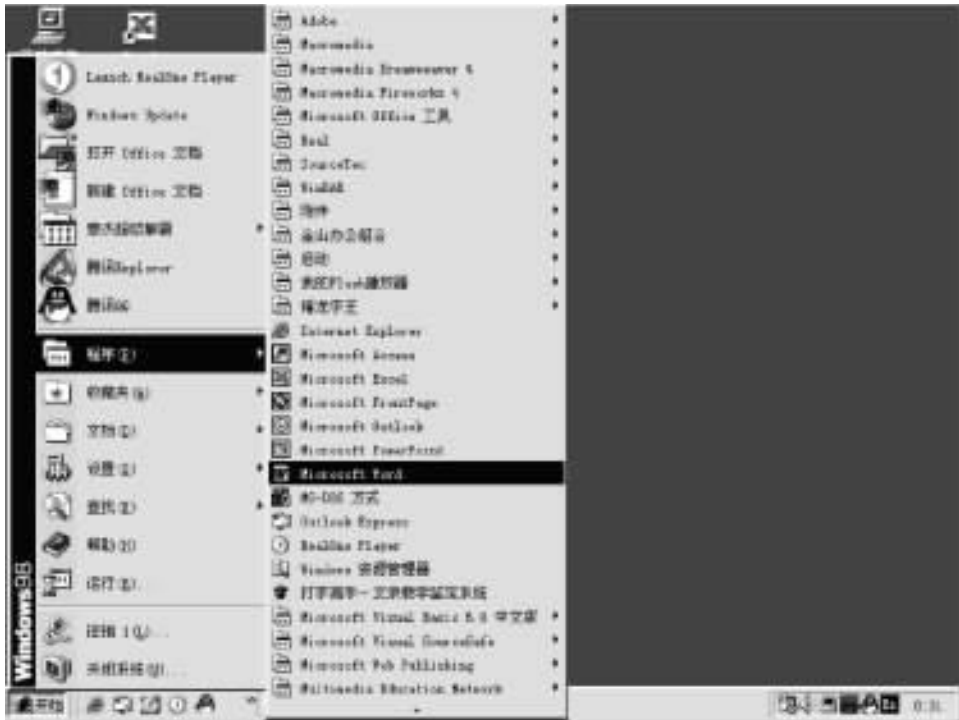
Launch RealOne Player
Windows Update
打开 Office 文档
新建 Office 文档
显示超级解霸
腾讯Explorer
腾讯QQ
程序(P)
收藏夹(A)
文档(D)
设置(S)
查找(C)
帮助(H)
运行(R)...
注销 1(L)...
关闭系统(U)...
Windows98

Adobe
Macromedia
Macromedia Dreamweaver 4
Macromedia Fireworks 4
Microsoft Office 工具
Real
SourceTec
WinRAR
附件
金山办公组合
启动
超级Flash播放器
播放宇王
Internet Explorer
Microsoft Access
Microsoft Excel
Microsoft FrontPage
Microsoft Outlook
Microsoft PowerPoint
Microsoft Word
MS-DOS 方式
Outlook Express
RealOne Player
Windows 资源管理器
打字高手－文录教学鉴定系统
Microsoft Visual Basic 6.0 中文版
Microsoft Visual SourceSafe
Microsoft Web Publishing
Multimedia Education Network

开始
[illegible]